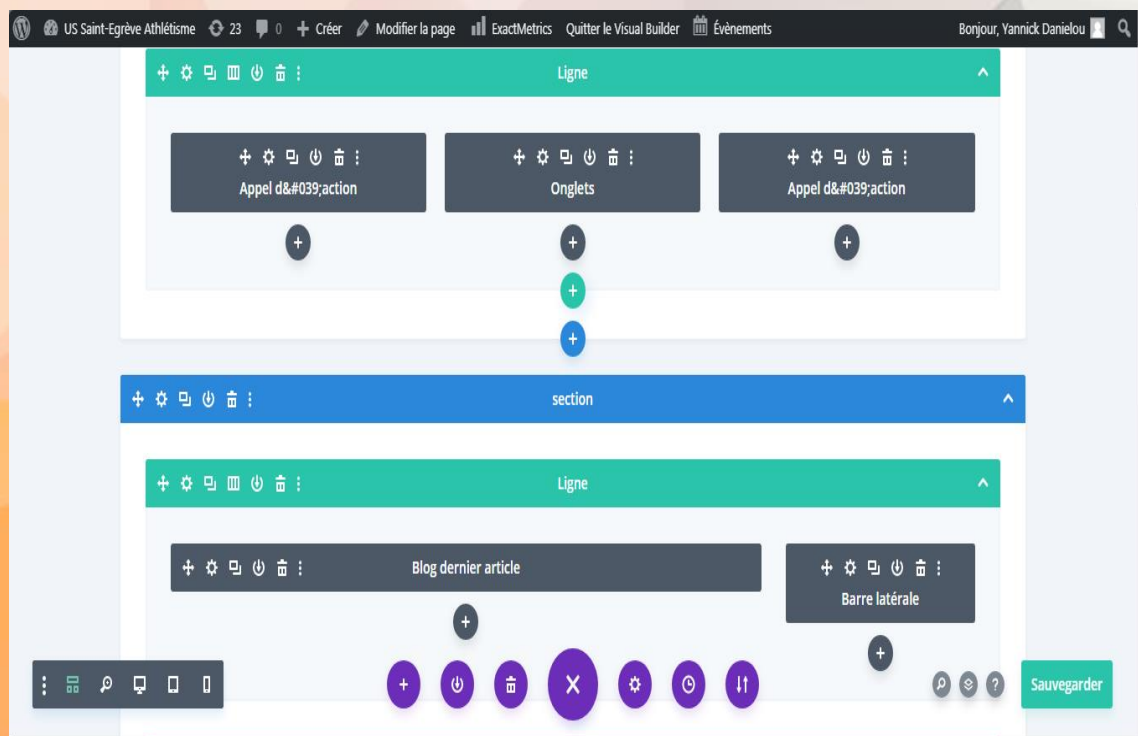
US Saint-Egrève Athlétisme 23 0 + Créer Modifier la page ExactMetrics Quitter le Visual Builder Évènements Bonjour, Yannick Danielou

Ligne

Appel d&#039;action

Onglets

Appel d&#039;action

section

Ligne

Blog dernier article

Barre latérale

Sauvegarder